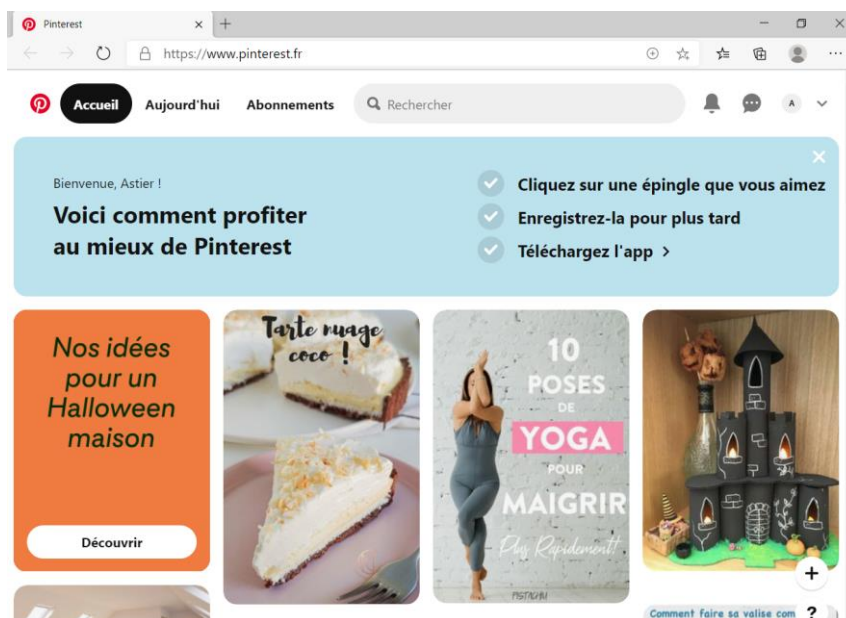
Pinterest

https://www.pinterest.fr

Accueil Aujourd'hui Abonnements Rechercher

A

Bienvenue, Astier !

Voici comment profiter au mieux de Pinterest

Cliquez sur une épingle que vous aimez

Enregistrez-la pour plus tard

Téléchargez l'app >

Nos idées pour un Halloween maison

Découvrir

Tarte nuage coco !

10 POSES DE YOGA POUR MAIGRIR Plus Rapidement!

PISTACHU

Comment faire sa valise com

?